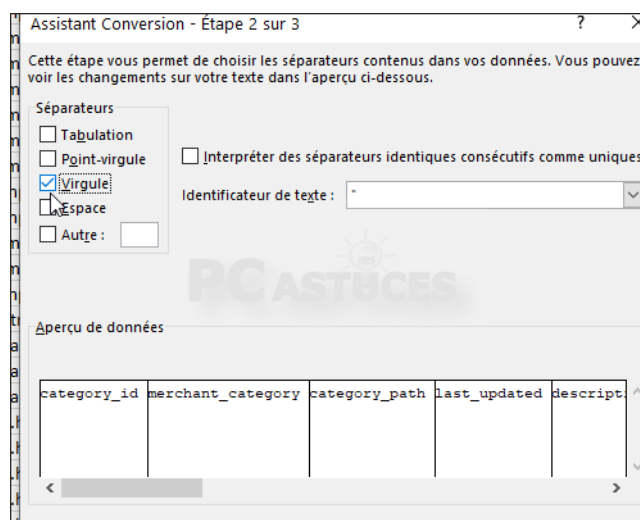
Assistant Conversion - Étape 2 sur 3

?

Cette étape vous permet de choisir les séparateurs contenus dans vos données. Vous pouvez voir les changements sur votre texte dans l'aperçu ci-dessous.

Séparateurs

Tabulation

Point-virgule

Virgule

Espace

Autre :

Interpréter des séparateurs identiques consécutifs comme uniques

Identificateur de texte : "

PC ASTUCES

Aperçu de données

| category_id | merchant_category | category_path | last_updated | descript |
|---|---|---|---|---|